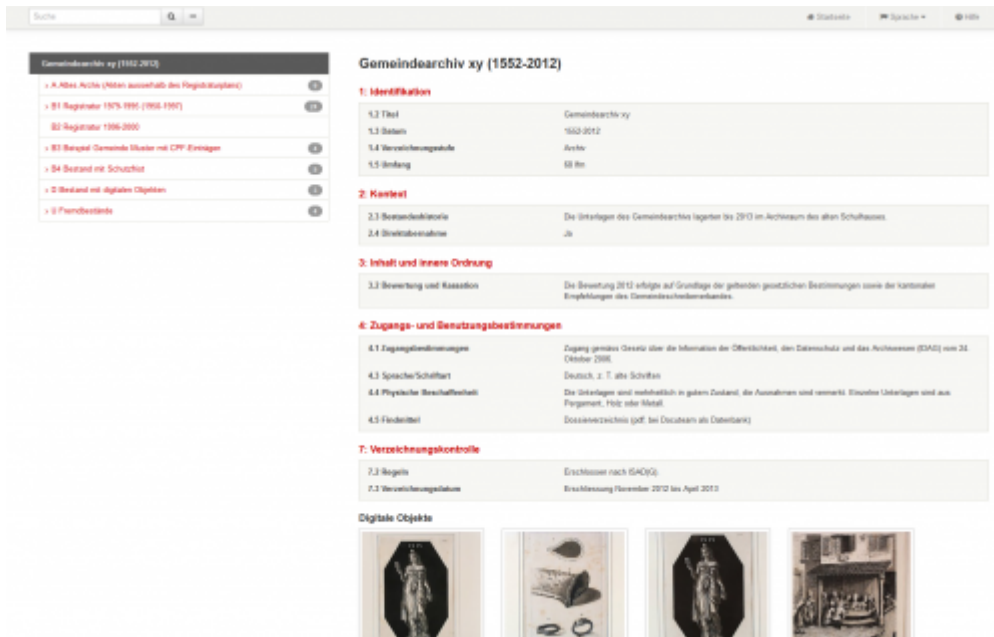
Suche

Startseite
Sprache
Hilfe

Gemeindearchiv xy (1552-2012)

› A Altes Archiv (Akten ausserhalb des Registraturplans)
› B1 Registratur 1979-1995 (1950-1997)
B2 Registratur 1996-2000
› B3 Beispiel Gemeinde Muster mit CPF-Einträgen
› B4 Bestand mit Schutzfrist
› D Bestand mit digitalen Objekten
› U Fremdbestände

Gemeindearchiv xy (1552-2012)

1: Identifikation

| | |
|---|---|
| 1.2 Titel | Gemeindearchiv xy |
| 1.3 Datum | 1552-2012 |
| 1.4 Verzeichnungsstufe | Archiv |
| 1.5 Umfang | 68 lfm |

2: Kontext

| | |
|---|---|
| 2.3 Bestandesgeschichte | Die Unterlagen des Gemeindearchivs lagerten bis 2013 im Archivraum des alten Schulhauses. |
| 2.4 Direktabnahme | Ja |

3: Inhalt und innere Ordnung

| | |
|---|---|
| 3.2 Bewertung und Kassation | Die Bewertung 2012 erfolgte auf Grundlage der geltenden gesetzlichen Bestimmungen sowie der kantonalen Empfehlungen des Gemeindeschreiberverbandes. |

4: Zugangs- und Benutzungsbestimmungen

| | |
|---|---|
| 4.1 Zugangsbestimmungen | Zugang gemäss Gesetz über die Information der Öffentlichkeit, den Datenschutz und das Archivwesen (IDAG) vom 24. Oktober 2006. |
| 4.3 Sprache/Schriftart | Deutsch, z. T. alte Schriften |
| 4.4 Physische Beschaffenheit | Die Unterlagen sind mehrheitlich in gutem Zustand, die Ausnahmen sind vermerkt. Einzelne Unterlagen sind aus Pergament, Holz oder Metall. |
| 4.5 Findmittel | Dossierverzeichnis (pdf; bei Docuteam als Datenbank) |

7: Verzeichnungskontrolle

| | |
|---|---|
| 7.2 Regeln | Erschlossen nach ISAD(G). |
| 7.3 Verzeichnungsdatum | Erschliessung November 2012 bis April 2013 |

Digitale Objekte